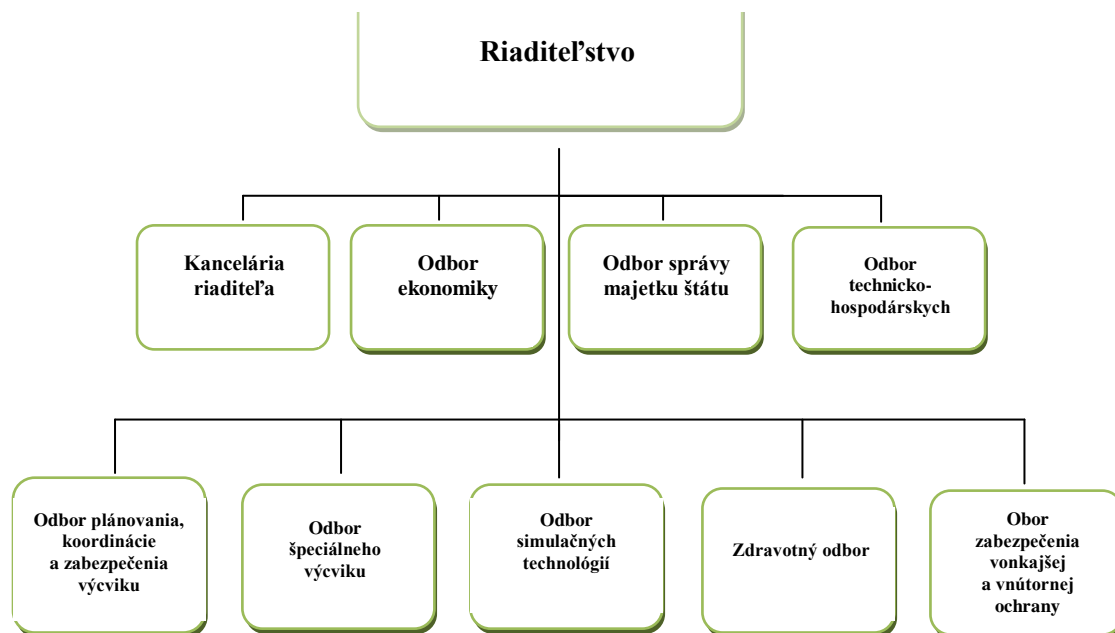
Riaditeľstvo

Kancelária riaditeľa

Odbor ekonomiky

Odbor správy majetku štátu

Odbor technicko-hospodárskych

Odbor plánovania, koordinácie a zabezpečenia výcviku

Odbor špeciálneho výcviku

Odbor simulačných technológií

Zdravotný odbor

Obor zabezpečenia vonkajšej a vnútornej ochrany